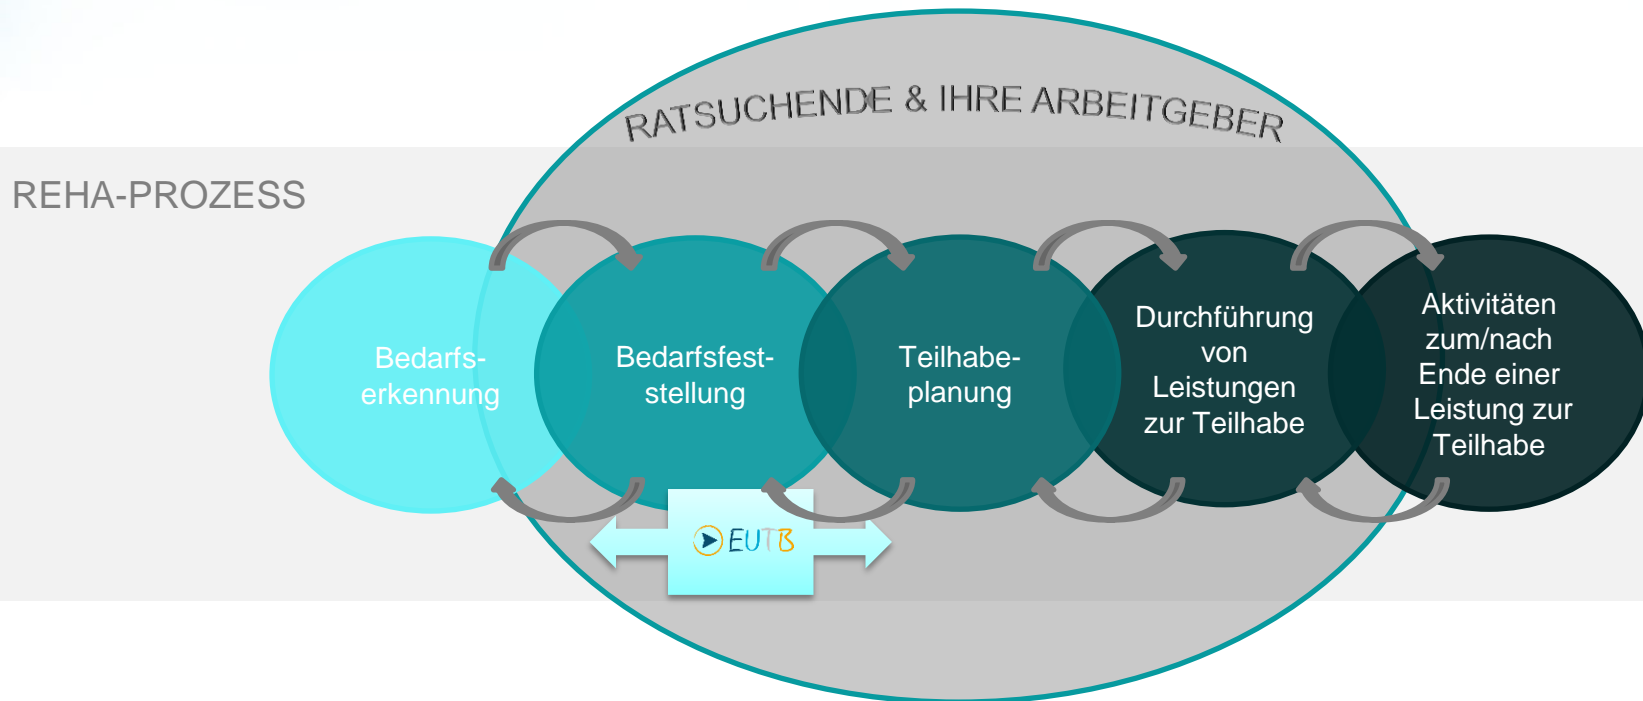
RATSUCHENDE & IHRE ARBEITGEBER

REHA-PROZESS

Bedarfserkennung

Bedarfsfeststellung

Teilhabeplanung

Durchführung von Leistungen zur Teilhabe

Aktivitäten zum/nach Ende einer Leistung zur Teilhabe

EUTB